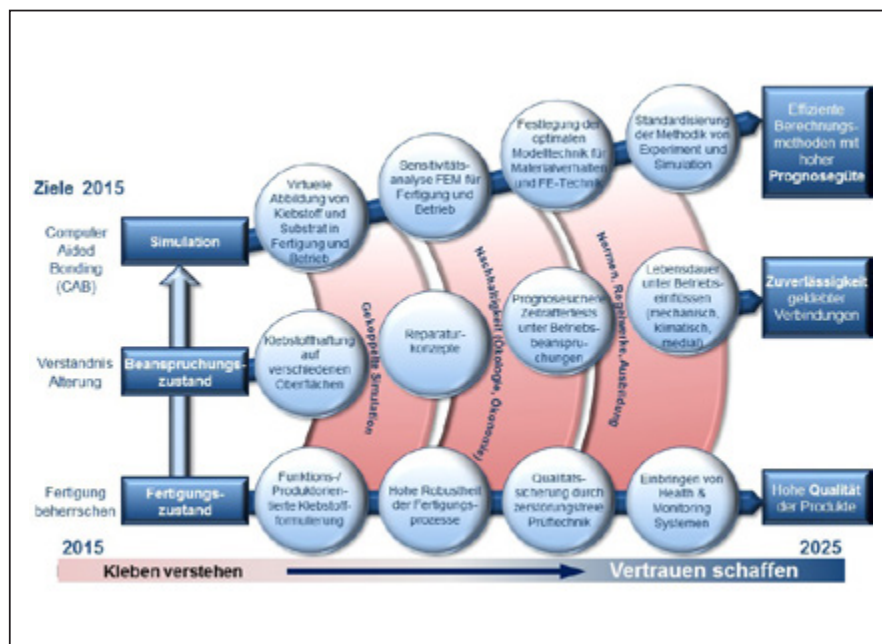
Ziele 2015

Computer Aided Bonding (CAB)

Simulation

Verständnis Alterung

Beanspruchungszustand

Fertigung beherrschen

Fertigungszustand

Virtuelle Abbildung von Klebstoff und Substrat in Fertigung und Betrieb

Sensitivitätsanalyse FEM für Fertigung und Betrieb

Festlegung der optimalen Modelltechnik für Materialverhalten und FE-Technik

Standardisierung der Methodik von Experiment und Simulation

Effiziente Berechnungsmethoden mit hoher Prognosegüte

Klebstoffhaftung auf verschiedenen Oberflächen

Reparaturkonzepte

Prognosesichere Zeitraffertests unter Betriebsbeanspruchungen

Lebensdauer unter Betriebseinflüssen (mechanisch, klimatisch, medial)

Zuverlässigkeit geklebter Verbindungen

Gekoppelte Simulation

Nachhaltigkeit (Ökologie, Ökonomie)

Normen, Regelwerke, Ausbildung

Funktions-/Produktorientierte Klebstoffformulierung

Hohe Robustheit der Fertigungsprozesse

Qualitätssicherung durch zerstörungsfreie Prüftechnik

Einbringen von Health & Monitoring Systemen

Hohe Qualität der Produkte

2015

2025

Kleben verstehen

Vertrauen schaffen